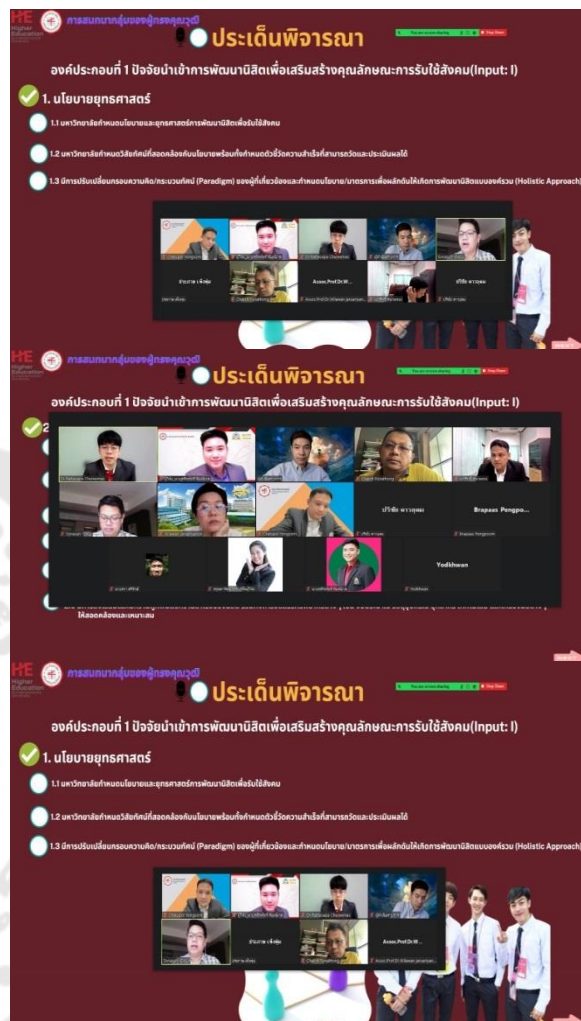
H²E Higher Education
การสนทนากลุ่มของผู้ทรงคุณวุฒิ
ประเด็นพิจารณา
You are screen sharing
Stop Share
องค์ประกอบที่ 1 ปัจจัยนำเข้าการพัฒนานิสิตเพื่อเสริมสร้างคุณลักษณะการรับใช้สังคม(Input: I)
1. นโยบายยุทธศาสตร์
1.1 มหาวิทยาลัยกำหนดนโยบายและยุทธศาสตร์การพัฒนานิสิตเพื่อรับใช้สังคม
1.2 มหาวิทยาลัยกำหนดวิสัยทัศน์ที่สอดคล้องกับนโยบายพร้อมทั้งกำหนดตัวชี้วัดความสำเร็จที่สามารถวัดและประเมินผลได้
1.3 มีการปรับเปลี่ยนกรอบความคิด/กระบวนทัศน์ (Paradigm) ของผู้ที่เกี่ยวข้องและกำหนดนโยบาย/มาตรการเพื่อผลักดันให้เกิดการพัฒนานิสิตแบบองค์รวม (Holistic Approach)
Assoc.Prof.Dr.W...
ปรีชัย พวงพุดม

H²E Higher Education
การสนทนากลุ่มของผู้ทรงคุณวุฒิ
ประเด็นพิจารณา
You are screen sharing
Stop Share
องค์ประกอบที่ 1 ปัจจัยนำเข้าการพัฒนานิสิตเพื่อเสริมสร้างคุณลักษณะการรับใช้สังคม(Input: I)
ปรีชัย พวงพุดม
Brapaas Pengpo...
Yodkhwan
ให้สอดคล้องและเหมาะสม

H²E Higher Education
การสนทนากลุ่มของผู้ทรงคุณวุฒิ
ประเด็นพิจารณา
You are screen sharing
Stop Share
องค์ประกอบที่ 1 ปัจจัยนำเข้าการพัฒนานิสิตเพื่อเสริมสร้างคุณลักษณะการรับใช้สังคม(Input: I)
1. นโยบายยุทธศาสตร์
1.1 มหาวิทยาลัยกำหนดนโยบายและยุทธศาสตร์การพัฒนานิสิตเพื่อรับใช้สังคม
1.2 มหาวิทยาลัยกำหนดวิสัยทัศน์ที่สอดคล้องกับนโยบายพร้อมทั้งกำหนดตัวชี้วัดความสำเร็จที่สามารถวัดและประเมินผลได้
1.3 มีการปรับเปลี่ยนกรอบความคิด/กระบวนทัศน์ (Paradigm) ของผู้ที่เกี่ยวข้องและกำหนดนโยบาย/มาตรการเพื่อผลักดันให้เกิดการพัฒนานิสิตแบบองค์รวม (Holistic Approach)
Assoc.Prof.Dr.W...